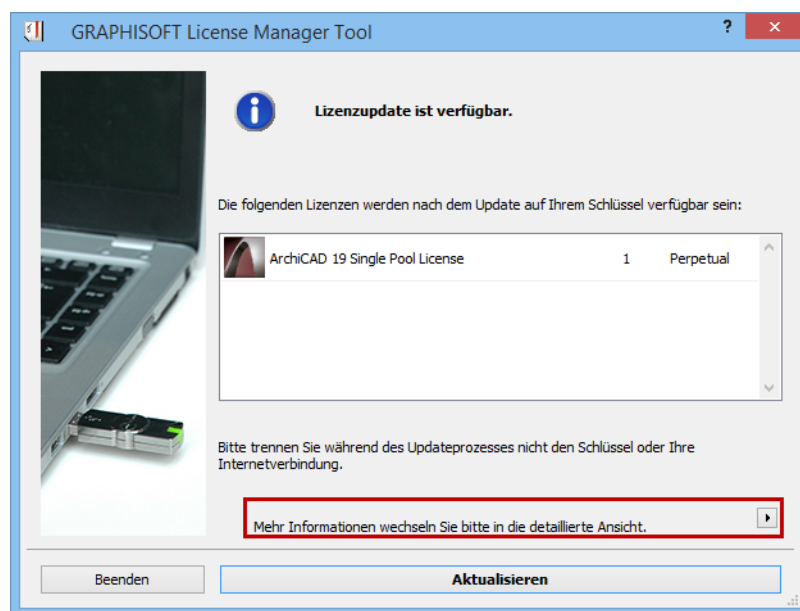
GRAPHISOFT License Manager Tool

?

Lizenzupdate ist verfügbar.

Die folgenden Lizenzen werden nach dem Update auf Ihrem Schlüssel verfügbar sein:

| ArchiCAD 19 Single Pool License | 1 | Perpetual |
|---|---|---|

Bitte trennen Sie während des Updateprozesses nicht den Schlüssel oder Ihre Internetverbindung.

Mehr Informationen wechseln Sie bitte in die detaillierte Ansicht.

Beenden

Aktualisieren